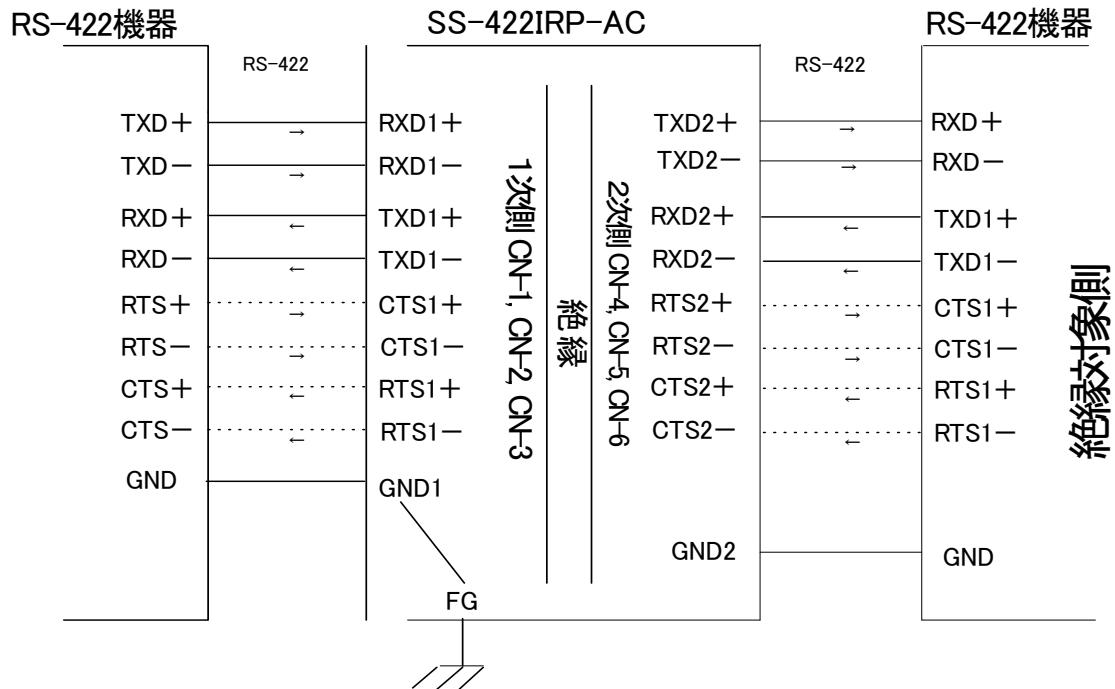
RS-422機器

SS-422IRP-AC

RS-422機器

RS-422

RS-422

TXD＋
TXD－
RXD＋
RXD－
RTS＋
RTS－
CTS＋
CTS－
GND

→
→
←
←
→
→
←
←

RXD1＋
RXD1－
TXD1＋
TXD1－
CTS1＋
CTS1－
RTS1＋
RTS1－
GND1

1次側 CN-1, CN-2, CN-3

絶縁

2次側 CN-4, CN-5, CN-6

TXD2＋
TXD2－
RXD2＋
RXD2－
RTS2＋
RTS2－
CTS2＋
CTS2－
GND2

→
→
←
←
→
→
←
←

RXD＋
RXD－
TXD1＋
TXD1－
CTS1＋
CTS1－
RTS1＋
RTS1－
GND

絶縁対象側

FG